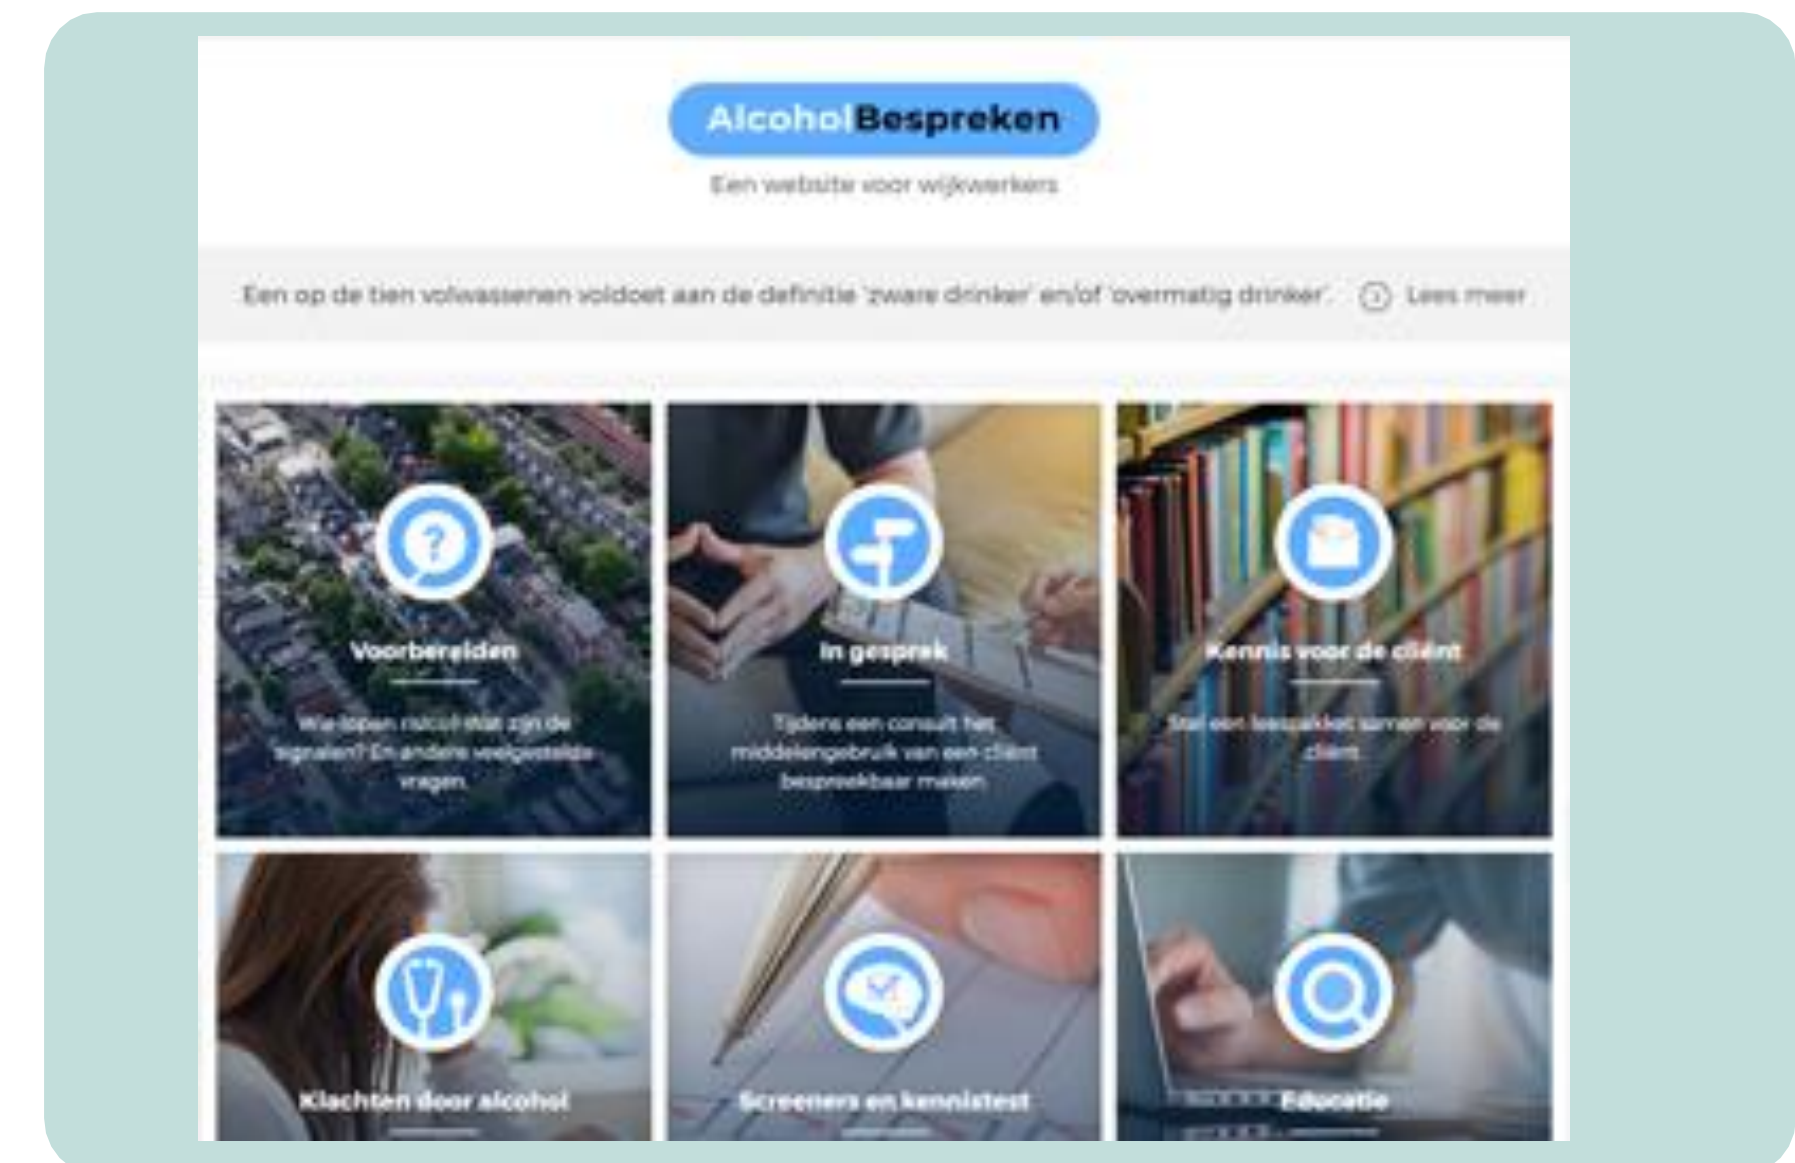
AlcoholBespreken

Een website voor wijkwerkers

Een op de tien volwassenen voldoet aan de definitie 'zware drinker' en/of 'overmatig drinker'. Lees meer

Voorbereiden

Wie lopen risico? Wat zijn de signalen? En andere veelgestelde vragen.

In gesprek

Tijdens een consult het middelengebruik van een cliënt bespreekbaar maken.

Kennis voor de cliënt

Stel een leespakket samen voor de cliënt.

Klachten door alcohol

Screeners en kennistest

Educatie